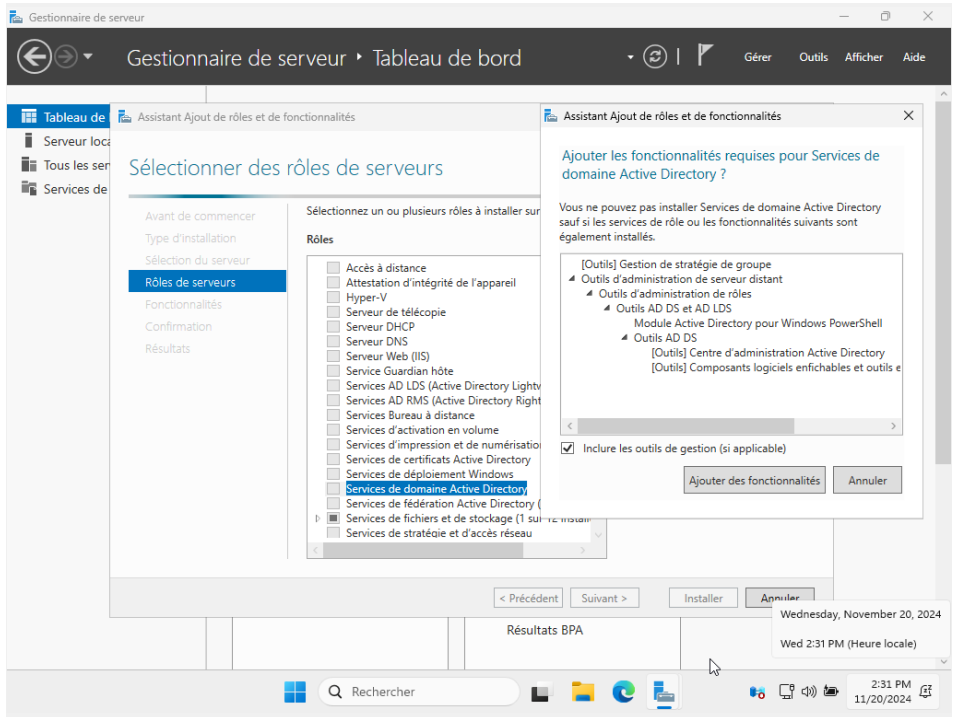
Gestionnaire de serveur

Gestionnaire de serveur • Tableau de bord

Gérer Outils Afficher Aide

Tableau de
Serveur loca
Tous les ser
Services de

Assistant Ajout de rôles et de fonctionnalités

Sélectionner des rôles de serveurs

Avant de commencer
Type d'installation
Sélection du serveur
Rôles de serveurs
Fonctionnalités
Confirmation
Résultats

Sélectionnez un ou plusieurs rôles à installer sur

Rôles

Accès à distance
Attestation d'intégrité de l'appareil
Hyper-V
Serveur de télécopie
Serveur DHCP
Serveur DNS
Serveur Web (IIS)
Service Guardian hôte
Services AD LDS (Active Directory Lightv
Services AD RMS (Active Directory Right
Services Bureau à distance
Services d'activation en volume
Services d'impression et de numérisation
Services de certificats Active Directory
Services de déploiement Windows
Services de domaine Active Directory
Services de fédération Active Directory (
Services de fichiers et de stockage (1 sur 12 install
Services de stratégie et d'accès réseau

< Précédent Suivant > Installer Annuler

Assistant Ajout de rôles et de fonctionnalités

Ajouter les fonctionnalités requises pour Services de domaine Active Directory ?

Vous ne pouvez pas installer Services de domaine Active Directory sauf si les services de rôle ou les fonctionnalités suivants sont également installés.

[Outils] Gestion de stratégie de groupe
Outils d'administration de serveur distant
Outils d'administration de rôles
Outils AD DS et AD LDS
Module Active Directory pour Windows PowerShell
Outils AD DS
[Outils] Centre d'administration Active Directory
[Outils] Composants logiciels enfichables et outils e

Inclure les outils de gestion (si applicable)

Ajouter des fonctionnalités Annuler

Résultats BPA

Wednesday, November 20, 2024

Wed 2:31 PM (Heure locale)

Rechercher

2:31 PM
11/20/2024